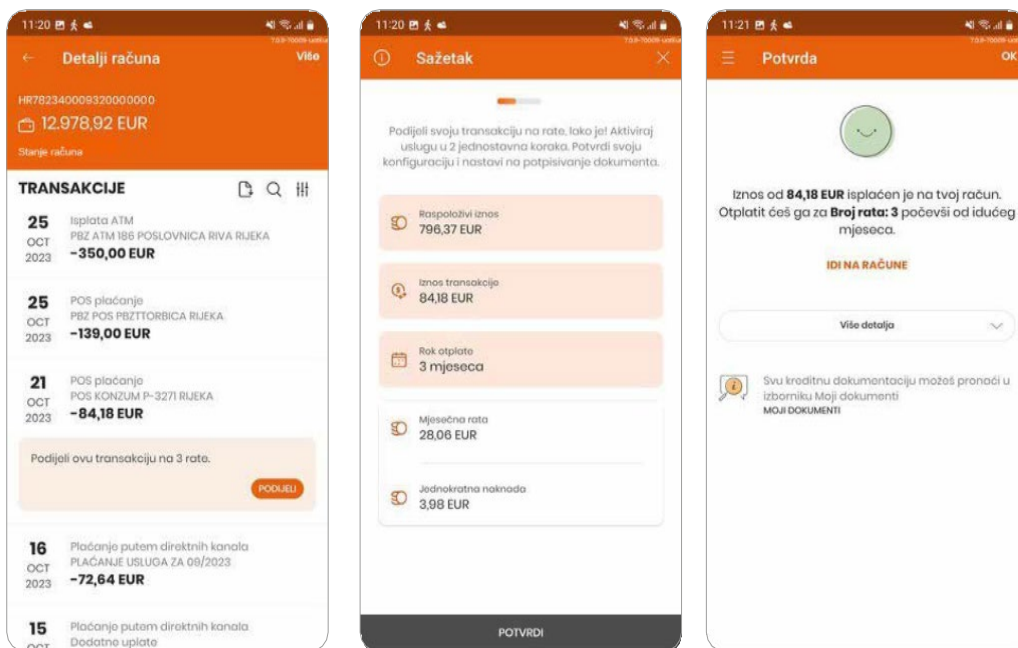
11:20

Detalji računa

Više

HR7823400093200000000

12.978,92 EUR

Stanje računa

TRANSAKCIJE

25 OCT 2023
Isplata ATM
PBZ ATM 186 POSLOVNICA RIVA RIJEKA
-350,00 EUR

25 OCT 2023
POS plaćanje
PBZ POS PBZTTORBICA RIJEKA
-139,00 EUR

21 OCT 2023
POS plaćanje
POS KONZUM P-3271 RIJEKA
-84,18 EUR

Podijeli ovu transakciju na 3 rate.

PODIJELI

16 OCT 2023
Plaćanje putem direktnih kanala
PLAĆANJE USLUGA ZA 09/2023
-72,64 EUR

15 OCT
Plaćanje putem direktnih kanala
Dodatne uplate

11:20

Sažetak

Podijeli svoju transakciju na rate, lako je! Aktiviraj uslugu u 2 jednostavna koraka. Potvrdi svoju konfiguraciju i nastavi na potpisivanje dokumenta.

Raspoloživi iznos
796,37 EUR

Iznos transakcije
84,18 EUR

Rok otplate
3 mjeseca

Mjesečna rata
28,06 EUR

Jednokratna naknada
3,98 EUR

POTVRDI

11:21

Potvrda

OK

Iznos od **84,18 EUR** isplaćen je na tvoj račun. Otplatit ćeš ga za **Broj rata: 3** počevši od idućeg mjeseca.

IDI NA RAČUNE

Više detalja

Svu kreditnu dokumentaciju možeš pronaći u izborniku Moji dokumenti
MOJI DOKUMENTI